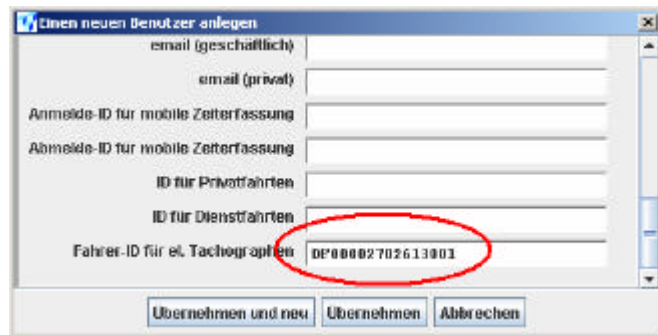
Einen neuen Benutzer anlegen

email (geschäftlich)

email (privat)

Anmelde-ID für mobile Zeiterfassung

Abmelde-ID für mobile Zeiterfassung

ID für Privatfahrten

ID für Dienstfahrten

Fahrer-ID für el. Tachographen DF00002702613001

Übernehmen und neu Übernehmen Abbrechen